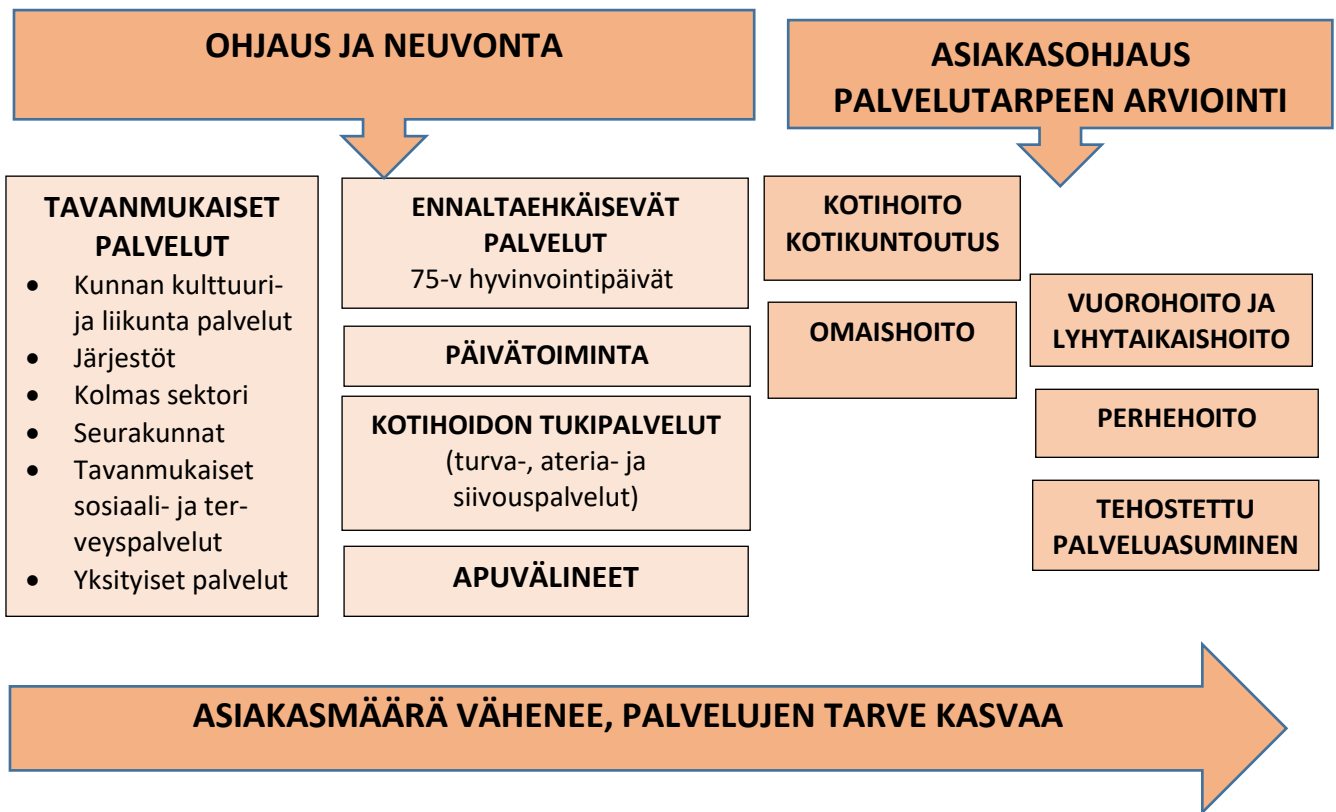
OHJAUS JA NEUVONTA

ASIAKASOHJAUS
PALVELUTARPEEN ARVIOINTI

TAVANMUKAISET PALVELUT
- Kunnan kulttuuri- ja liikunta palvelut
- Järjestöt
- Kolmas sektori
- Seurakunnat
- Tavanmukaiset sosiaali- ja terveyspalvelut
- Yksityiset palvelut

ENNALTAEHKÄISEVÄT PALVELUT
75-v hyvinvointipäivät

PÄIVÄTOIMINTA

KOTIHOIDON TUKIPALVELUT
(turva-, ateria- ja siivouspalvelut)

APUVÄLINEET

KOTIHOITO
KOTIKUNTOUTUS

OMAISHOITO

VUOROHOITO JA LYHYTAIKAISHOITO

PERHEHOITO

TEHOSTETTU PALVELUASUMINEN

ASIAKASMÄÄRÄ VÄHENEE, PALVELUJEN TARVE KASVAA